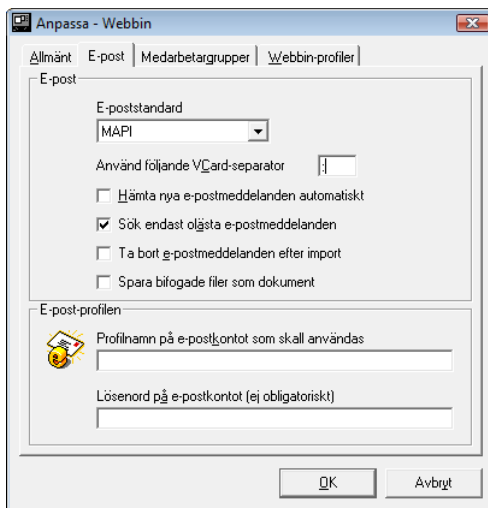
Anpassa - Webbin

Allmänt | E-post | Medarbetargrupper | Webbin-profiler

E-post

E-poststandard

MAPI

Använd följande VCard-separator ;

Hämta nya e-postmeddelanden automatiskt

Sök endast olästa e-postmeddelanden

Ta bort e-postmeddelanden efter import

Spara bifogade filer som dokument

E-post-profilen

Profilnamn på e-postkontot som skall användas

Lösenord på e-postkontot (ej obligatoriskt)

OK

Avbryt